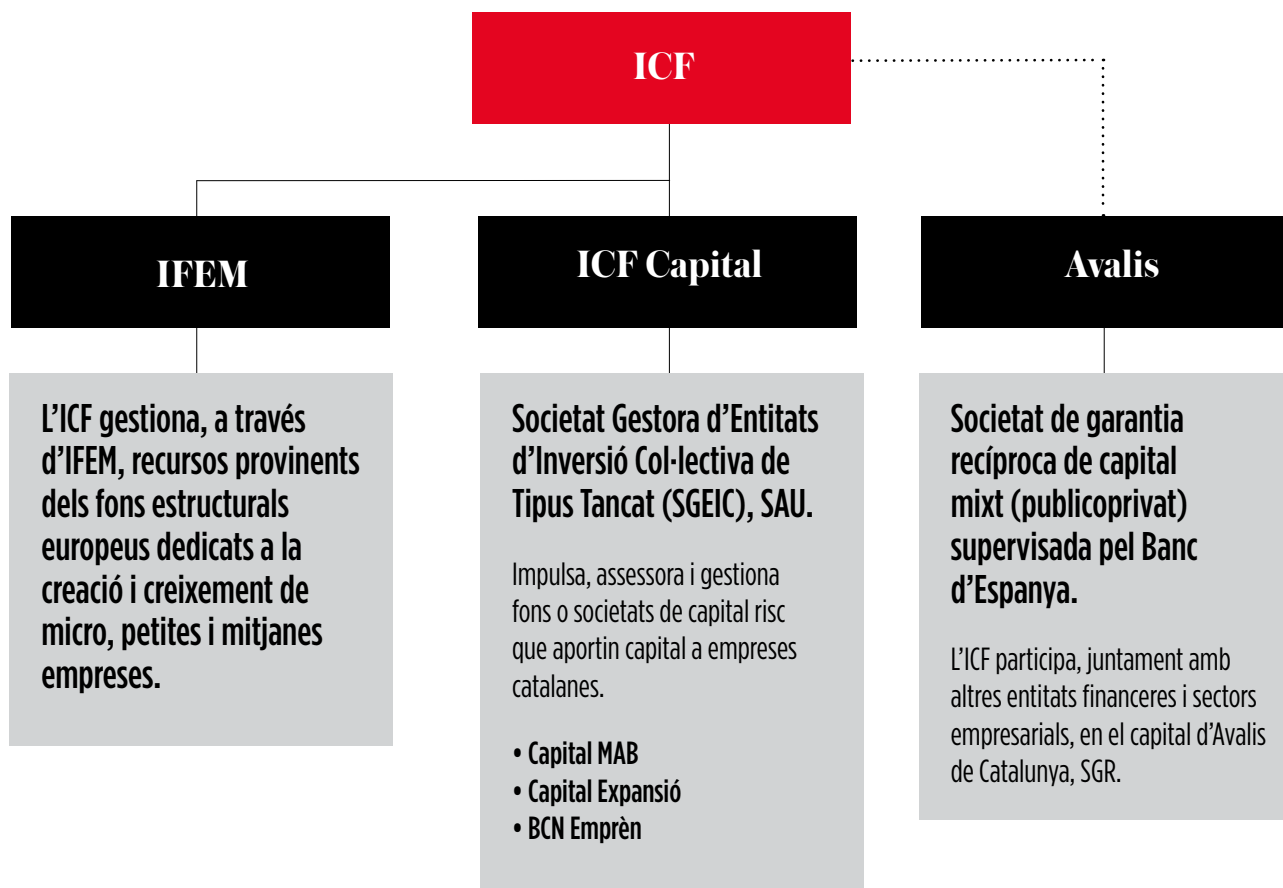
ICF

IFEM

ICF Capital

Avalis

L'ICF gestiona, a través d'IFEM, recursos provinents dels fons estructurals europeus dedicats a la creació i creixement de micro, petites i mitjanes empreses.

Societat Gestora d'Entitats d'Inversió Col·lectiva de Tipus Tancat (SGEIC), SAU.

Impulsa, assessora i gestiona fons o societats de capital risc que aportin capital a empreses catalanes.

• Capital MAB
• Capital Expansió
• BCN Emprèn

Societat de garantia recíproca de capital mixt (publicoprivat) supervisada pel Banc d'Espanya.

L'ICF participa, juntament amb altres entitats financeres i sectors empresarials, en el capital d'Avalis de Catalunya, SGR.